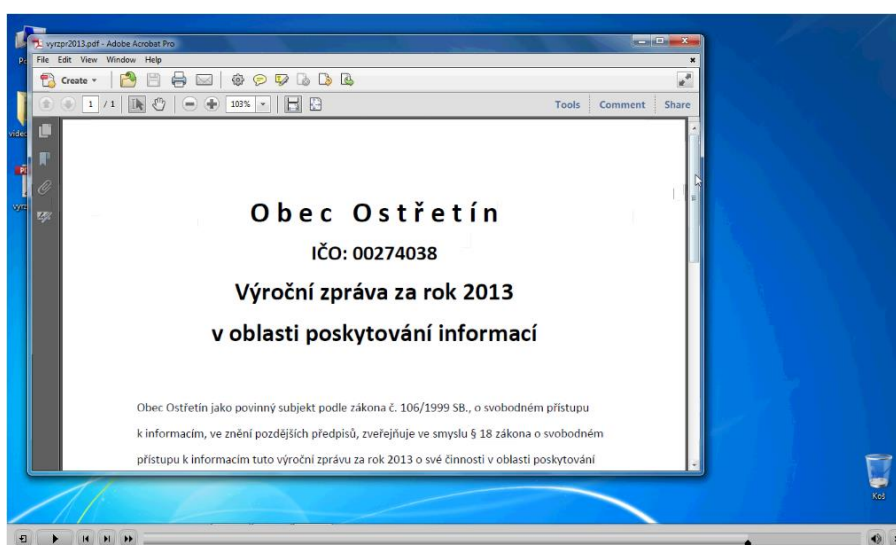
vyrzpr2013.pdf - Adobe Acrobat Pro

File Edit View Window Help

Create

1 / 1

103%

Tools Comment Share

Obec Ostřetín

IČO: 00274038

Výroční zpráva za rok 2013

v oblasti poskytování informací

Obec Ostřetín jako povinný subjekt podle zákona č. 106/1999 SB., o svobodném přístupu k informacím, ve znění pozdějších předpisů, zveřejňuje ve smyslu § 18 zákona o svobodném přístupu k informacím tuto výroční zprávu za rok 2013 o své činnosti v oblasti poskytování

Koš